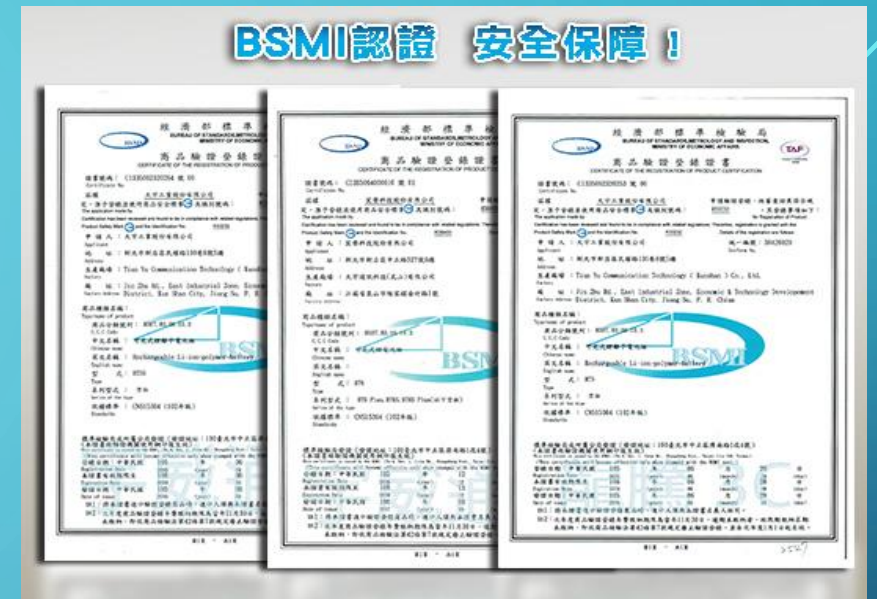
BSMI認證 安全保障！

經濟部標準檢驗局
BUREAU OF STANDARDS, METROLOGY AND INSPECTION, MINISTRY OF ECONOMIC AFFAIRS
商品驗證登錄證書
CERTIFICATE OF THE REGISTRATION OF PRODUCT CERTIFICATION
證書號碼：C1E00920358 第 01
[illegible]
申請人：太平洋電信有限公司
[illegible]
生產廠場：Tian Yu Communication Technology (Kunshan) Co., Ltd.
地址：Jin Zhu Rd., East Industrial Zone, Economic & Technology Development District, Kun Shan City, Jiang Su, P. R. China
商品種類名稱：
中文名稱：可充式鋰離子電池組
英文名稱：Rechargeable Li-ion-polymer battery
型式：W78
系列型式：
依據標準：CNS15364 (102年版)
BSMI

經濟部標準檢驗局
商品驗證登錄證書
證書號碼：C1E00640001E 第 01
申請人：晨豐科技股份有限公司
型式：W78
系列型式：W78 Plus, W79, W80 Plus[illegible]
依據標準：CNS15364 (102年版)
BSMI

經濟部標準檢驗局
商品驗證登錄證書
證書號碼：C1E00920358 第 01
申請人：太平洋電信有限公司
中文名稱：可充式鋰離子電池組
英文名稱：Rechargeable Li-ion-polymer battery
依據標準：CNS15364 (102年版)
BSMI

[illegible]